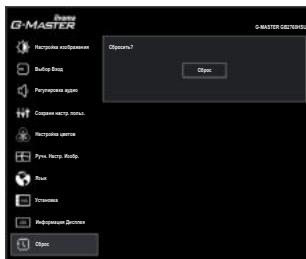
iiyama
G-MASTER

G-MASTER GB2760HSU

Настройка изображения

Выбор Вход

Регулировка аудио

Сохраня настр. польз.

Настройка цветов

Ручн. Настр. Изобр.

Язык

Установка

Информация Дисплея

Сброс

Сбросить?

Сброс